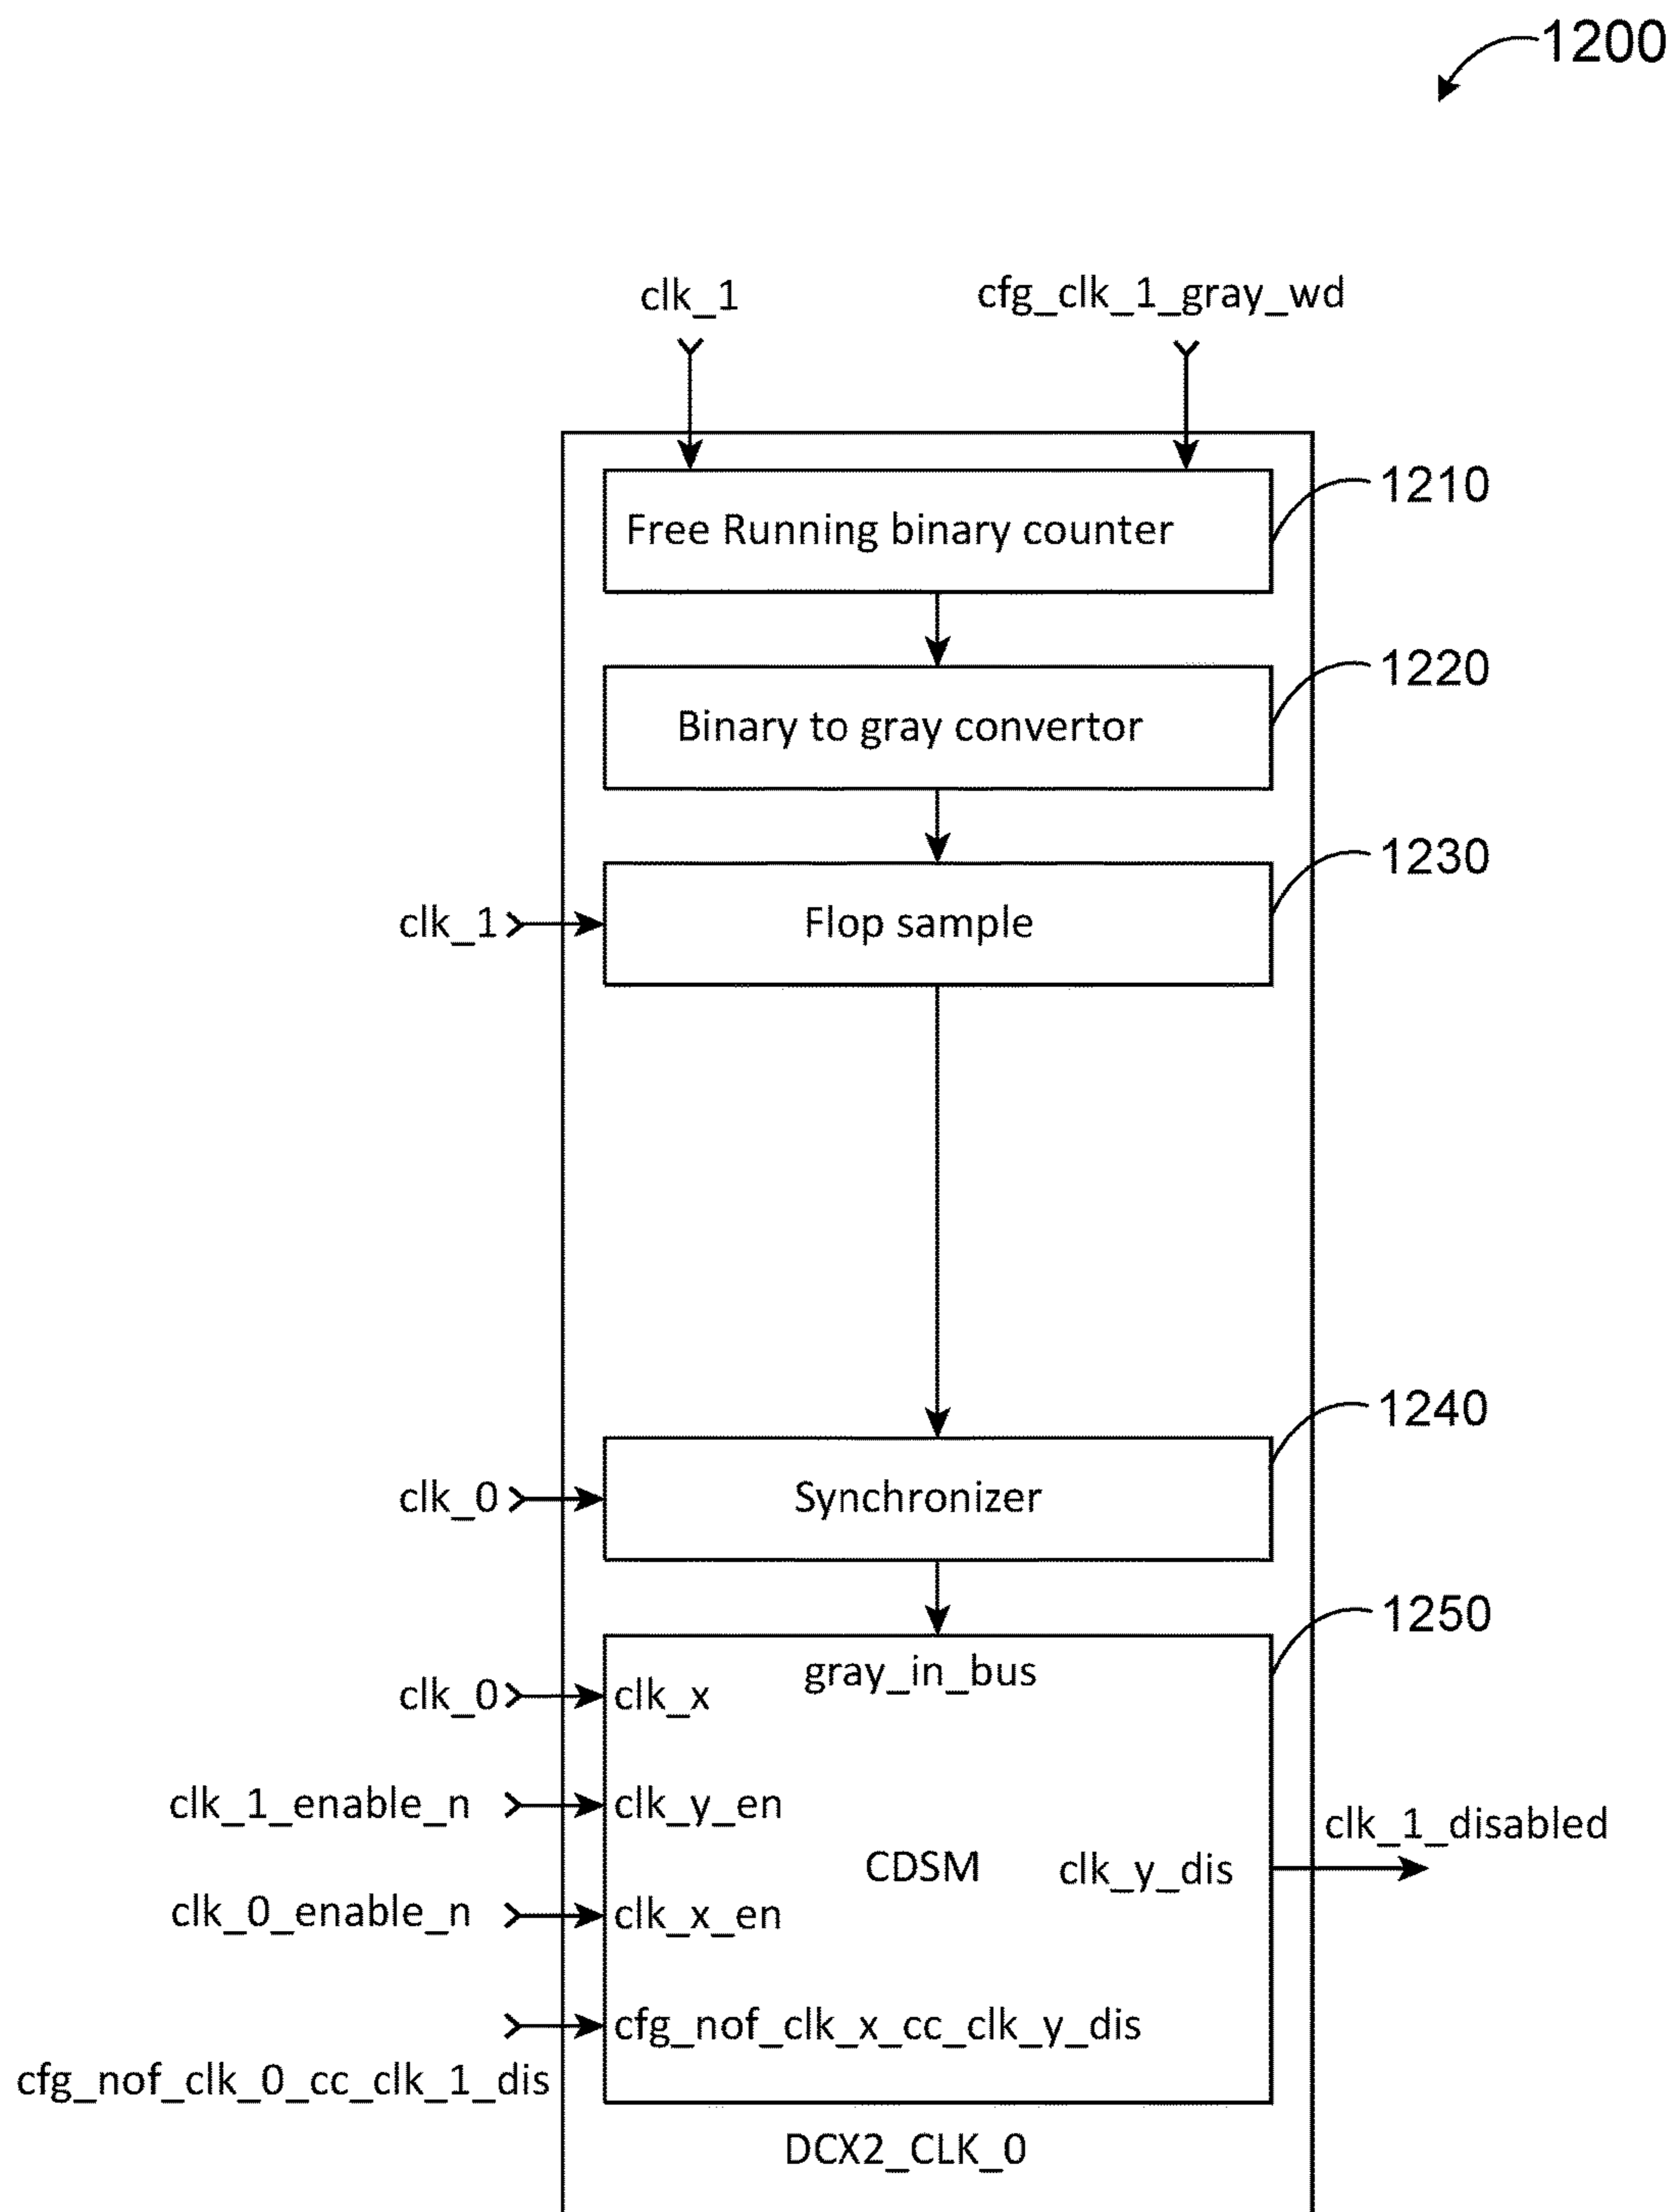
1200

clk_1

cfg_clk_1_gray_wd

Free Running binary counter

1210

Binary to gray convertor

1220

clk_1

Flop sample

1230

1240

clk_0

Synchronizer

1250

gray_in_bus

clk_0

clk_x

clk_1_enable_n

clk_y_en

clk_1_disabled

CDSM

clk_y_dis

clk_0_enable_n

clk_x_en

cfg_nof_clk_x_cc_clk_y_dis

cfg_nof_clk_0_cc_clk_1_dis

DCX2_CLK_0